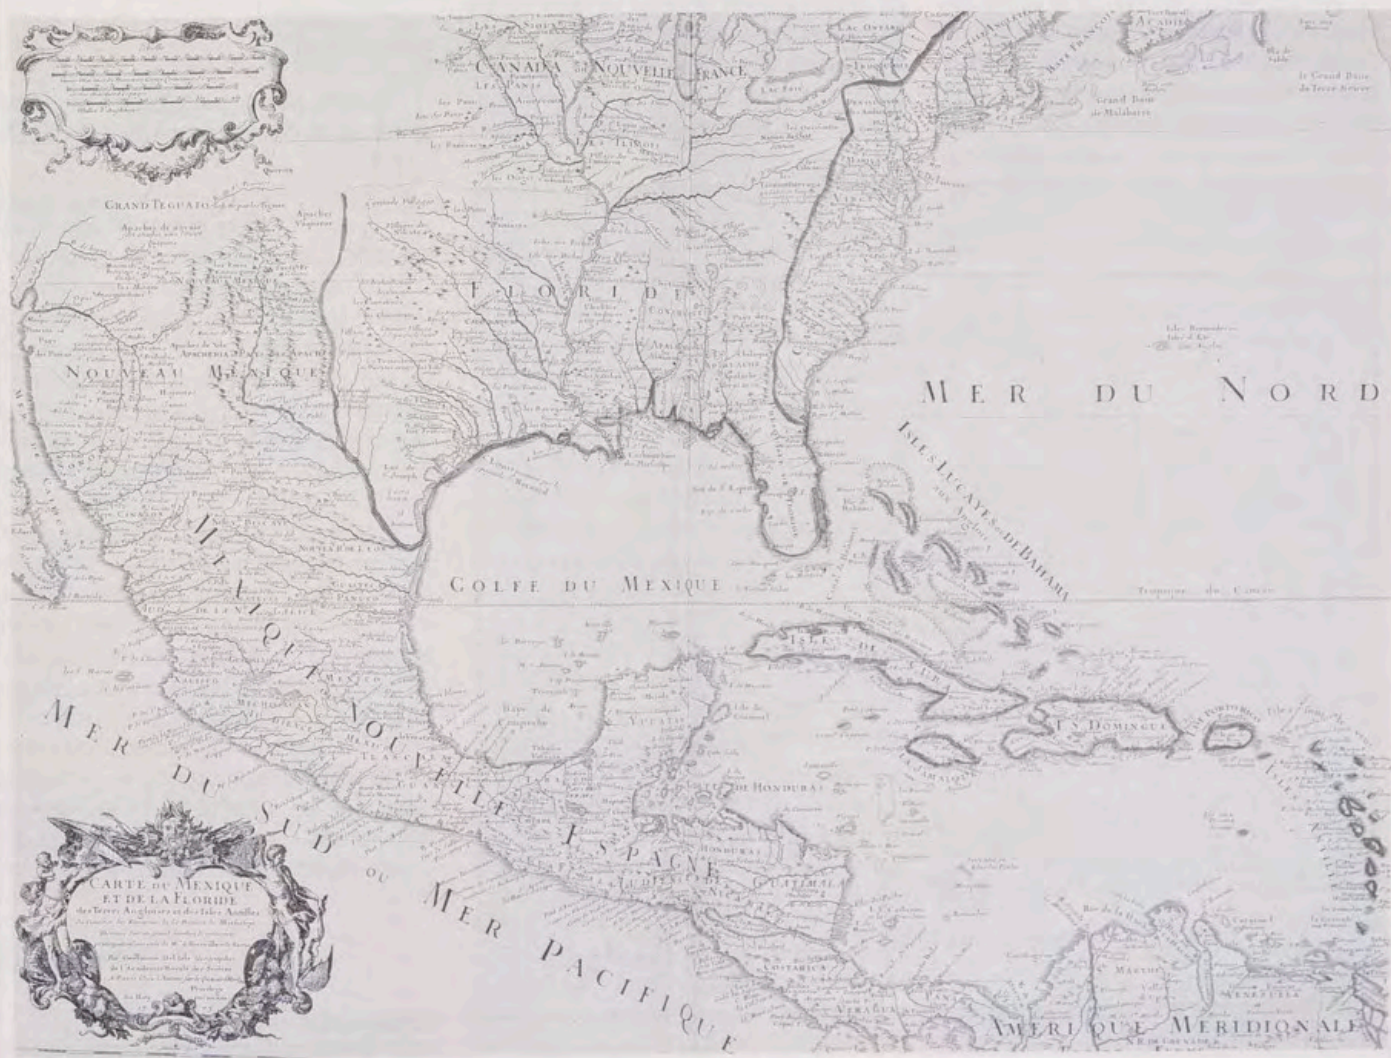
CARTE DU MEXIQUE ET DE LA FLORIDE des Terres Angloises et des Isles Antilles

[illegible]

Par Guillaume Del'Isle Geographe de l'Academie Royale des Sciences

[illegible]

CANADA ou NOUVELLE FRANCE

LES ILINOIS

FLORIDE

NOUVEAU MEXIQUE

APACHERIA

GRAND TEGUAIO

MER DU NORD

ISLES LUCAYES ou DE BAHAMA

GOLFE DU MEXIQUE

MEXIQUE ou NOUVELLE ESPAGNE

MER DU SUD ou MER PACIFIQUE

ISLE DE CUBA

ST DOMINGUE

JAMAIQUE

PORTORIC

HONDURAS

GUATIMALA

COSTARICA

AMERIQUE MERIDIONALE

ACADIE

Tropique du Cancer

Baye de Campeche

YUCATAN

Grand Banc de Terre Neuve

Isles Bermudes

Lac Erie

Lac Ontario